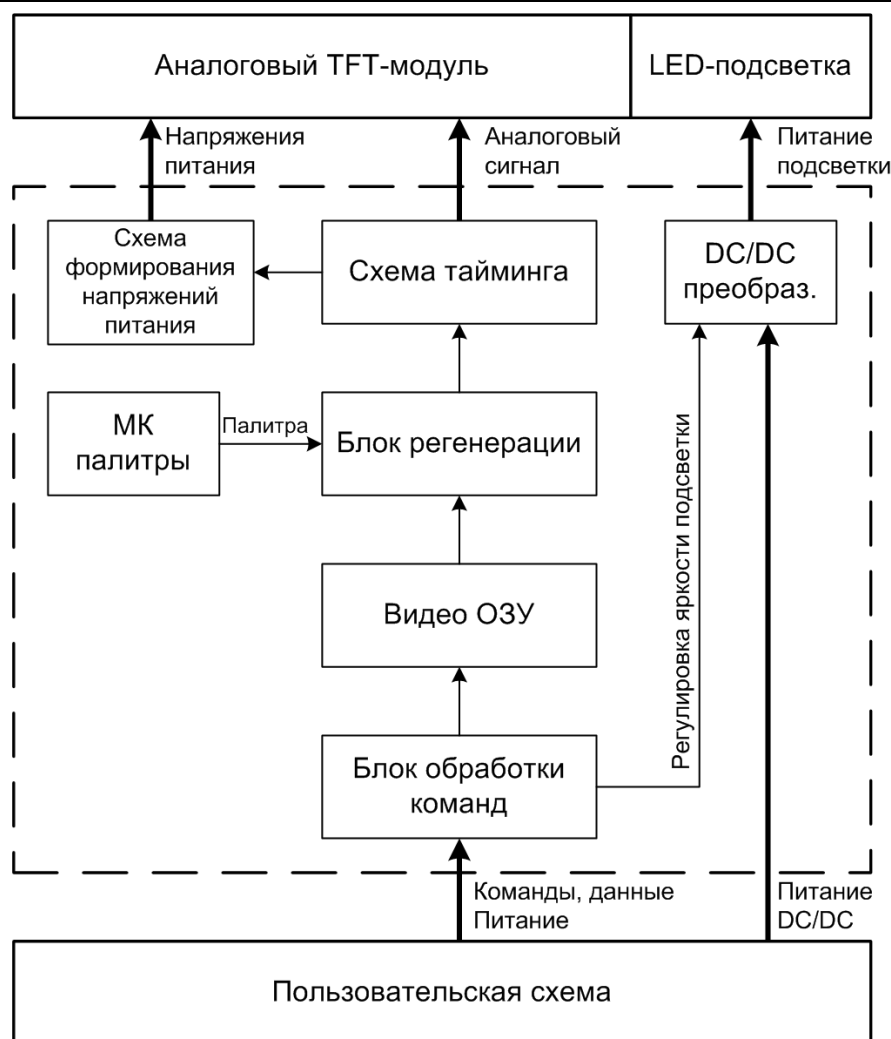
Аналоговый TFT-модуль

LED-подсветка

Напряжения питания

Аналоговый сигнал

Питание подсветки

Схема формирования напряжений питания

Схема тайминга

DC/DC преобраз.

МК палитры

Палитра

Блок регенерации

Регулировка яркости подсветки

Видео ОЗУ

Блок обработки команд

Команды, данные Питание

Питание DC/DC

Пользовательская схема